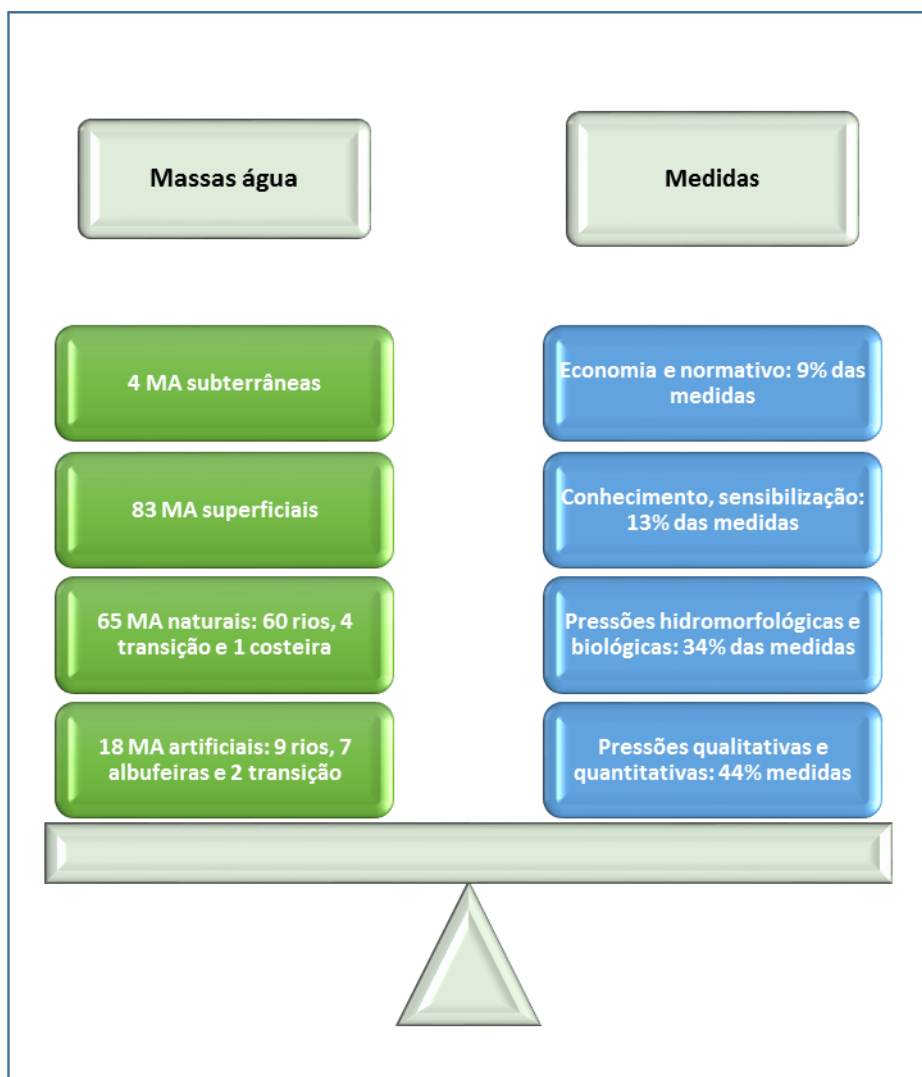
Massas água

Medidas

4 MA subterrâneas

83 MA superficiais

65 MA naturais: 60 rios, 4 transição e 1 costeira

18 MA artificiais: 9 rios, 7 albufeiras e 2 transição

Economia e normativo: 9% das medidas

Conhecimento, sensibilização: 13% das medidas

Pressões hidromorfológicas e biológicas: 34% das medidas

Pressões qualitativas e quantitativas: 44% medidas